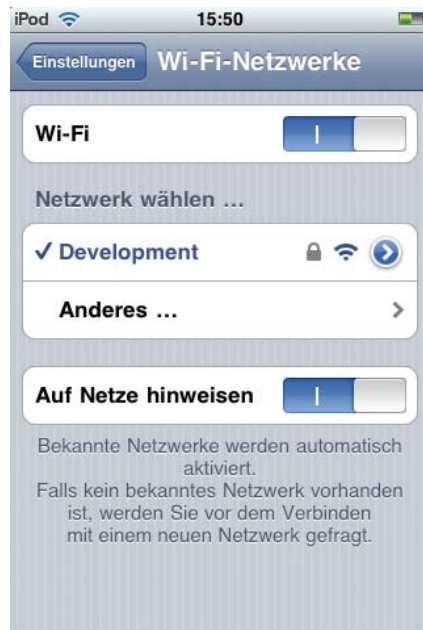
iPod 15:50

Einstellungen Wi-Fi-Netzwerke

Wi-Fi I

Netzwerk wählen ...

✓ Development

Anderes ...

Auf Netze hinweisen I

Bekannte Netzwerke werden automatisch aktiviert.
Falls kein bekanntes Netzwerk vorhanden ist, werden Sie vor dem Verbinden mit einem neuen Netzwerk gefragt.